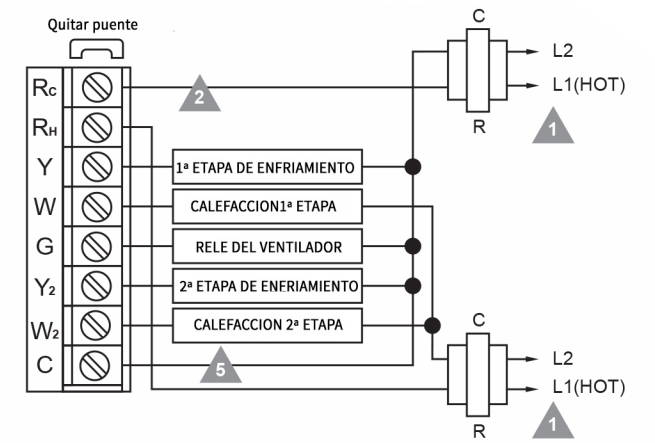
Quitar puente

$R_C$
$R_H$
Y
W
G
$Y_2$
$W_2$
C

2

1ª ETAPA DE ENFRIAMIENTO

CALEFACCION1ª ETAPA

RELE DEL VENTILADOR

2ª ETAPA DE ENFRIAMIENTO

CALEFACCION 2ª ETAPA

5

C
R
L2
L1(HOT)
1

C
R
L2
L1(HOT)
1